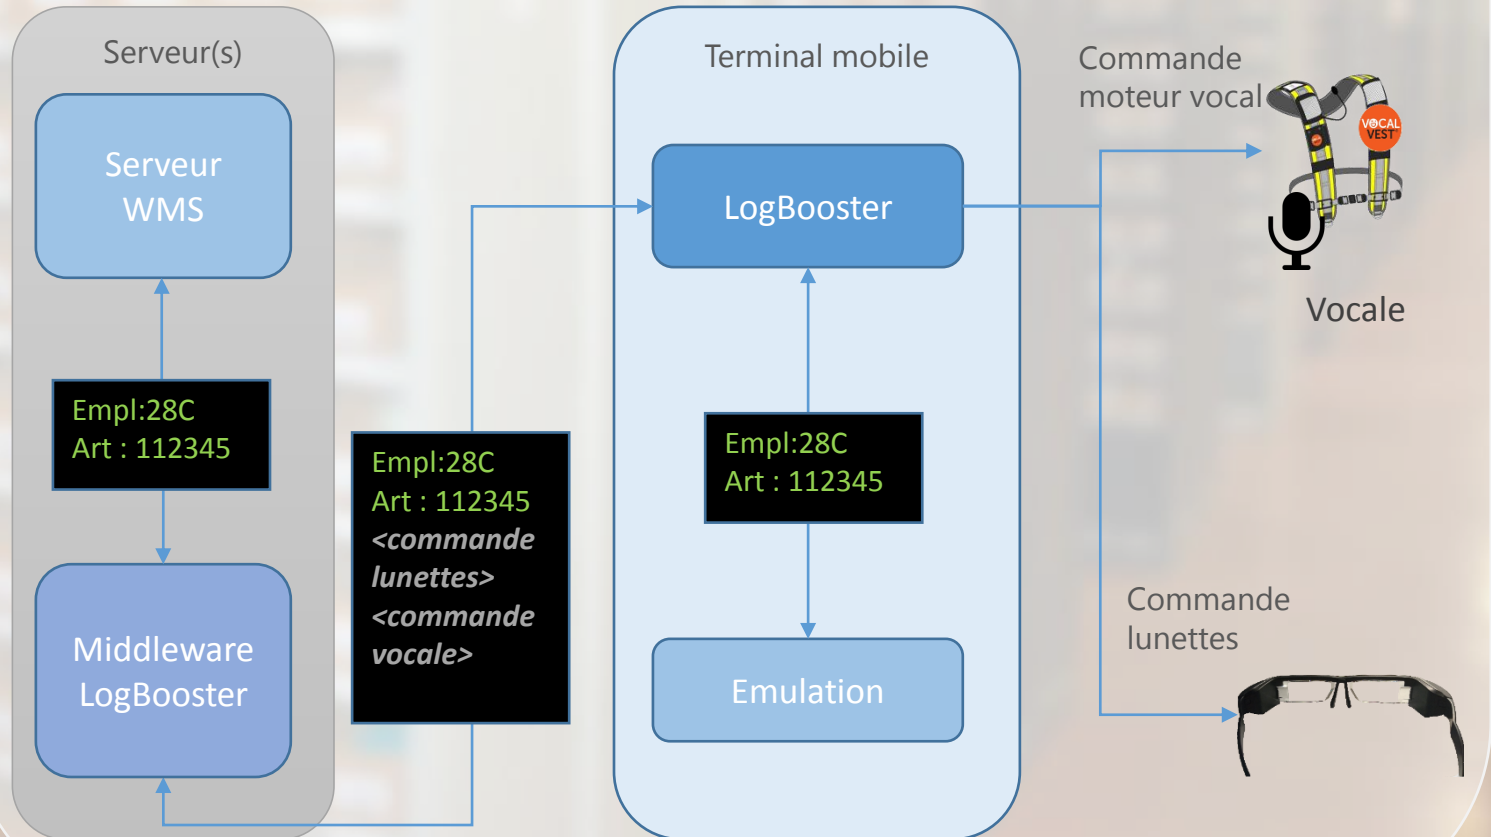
Serveur(s)

Serveur WMS

Empl:28C
Art : 112345

Middleware LogBooster

Empl:28C
Art : 112345
<commande lunettes>
<commande vocale>

Terminal mobile

LogBooster

Empl:28C
Art : 112345

Emulation

Commande moteur vocal

VOCAL VEST

Vocale

Commande lunettes